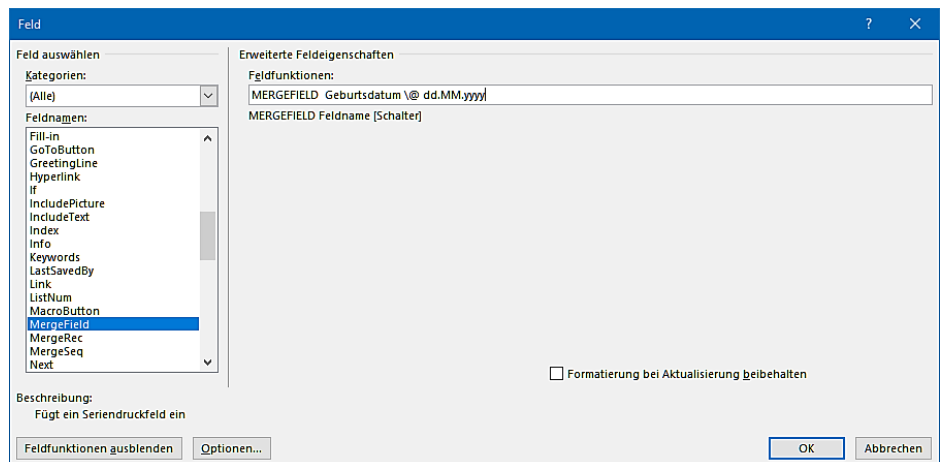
Feld

?

Feld auswählen

Kategorien:

(Alle)

Feldnamen:

Fill-in
GoToButton
GreetingLine
Hyperlink
If
IncludePicture
IncludeText
Index
Info
Keywords
LastSavedBy
Link
ListNum
MacroButton
MergeField
MergeRec
MergeSeq
Next

Erweiterte Feldeigenschaften

Feldfunktionen:

MERGEFIELD Geburtsdatum \@ dd.MM.yyyy

MERGEFIELD Feldname [Schalter]

Formatierung bei Aktualisierung beibehalten

Beschreibung:

Fügt ein Seriendruckfeld ein

Feldfunktionen ausblenden

Optionen...

OK

Abbrechen